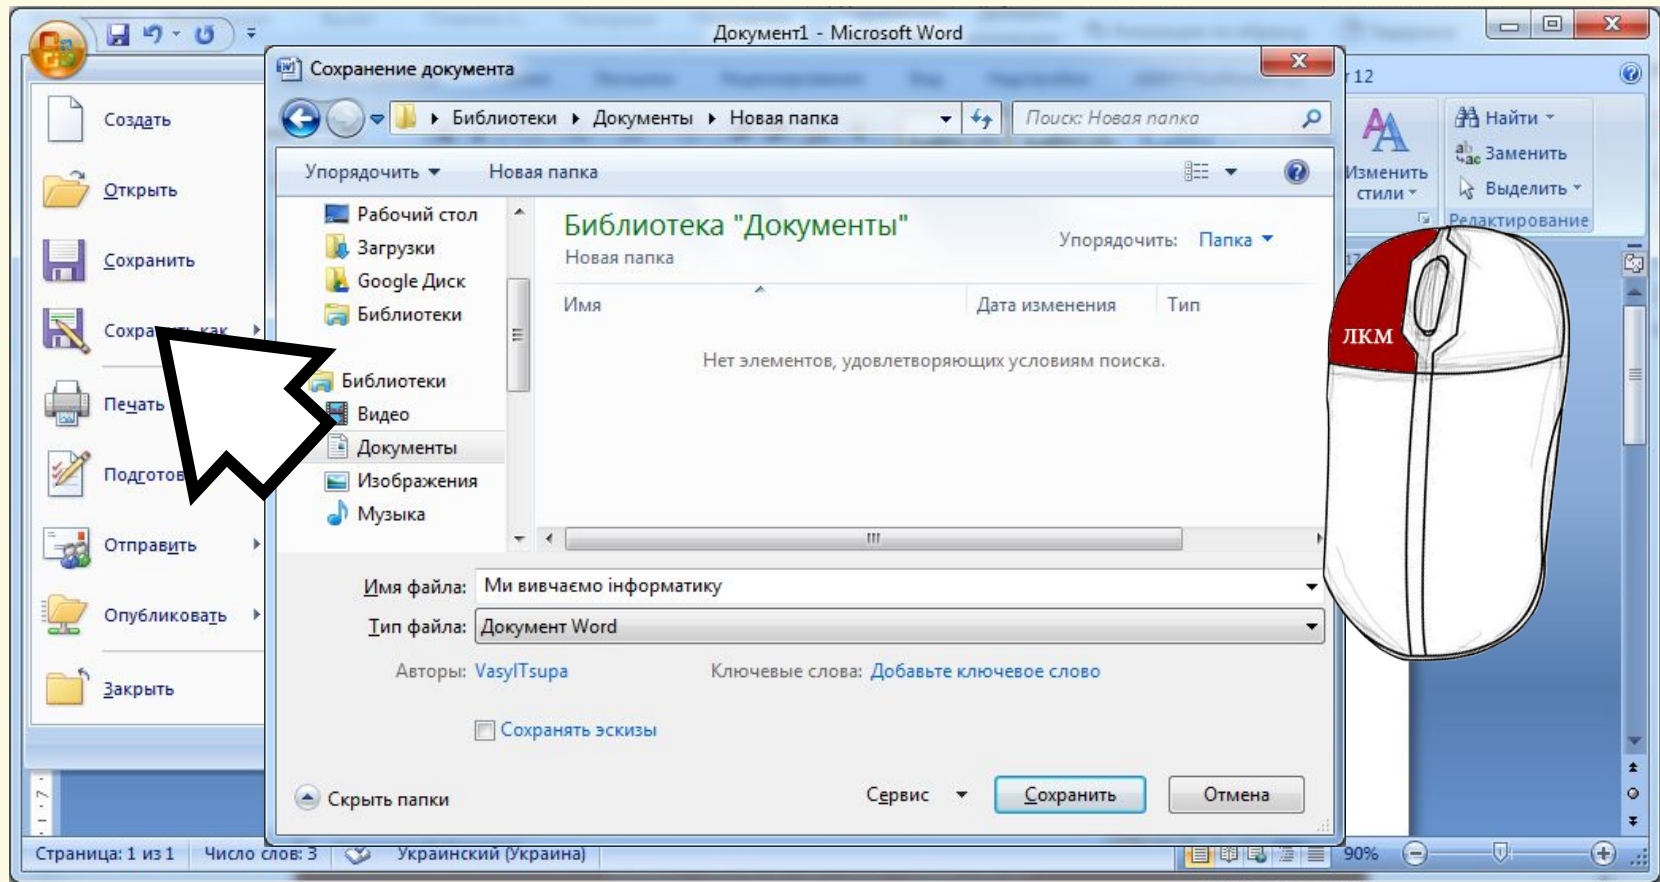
Документ1 - Microsoft Word

Создать
Открыть
Сохранить
Сохра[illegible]
Печать
Подготов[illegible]
Отправить
Опубликовать
Закрыть

Сохранение документа

Библиотеки ▸ Документы ▸ Новая папка

Поиск: Новая папка

Упорядочить ▾ Новая папка

Рабочий стол
Загрузки
Google Диск
Библиотеки
Библиотеки
Видео
Документы
Изображения
Музыка

Библиотека "Документы"
Новая папка
Упорядочить: Папка ▾

| Имя | Дата изменения | Тип |
|---|---|---|

Нет элементов, удовлетворяющих условиям поиска.

Имя файла: Ми вивчаємо інформатику
Тип файла: Документ Word
Авторы: VasylTsupa
Ключевые слова: Добавьте ключевое слово
Сохранять эскизы

Скрыть папки
Сервис ▾
Сохранить
Отмена

12
Изменить стили
Найти
Заменить
Выделить
Редактирование

ЛКМ

Страница: 1 из 1 Число слов: 3 Украинский (Украина) 90%